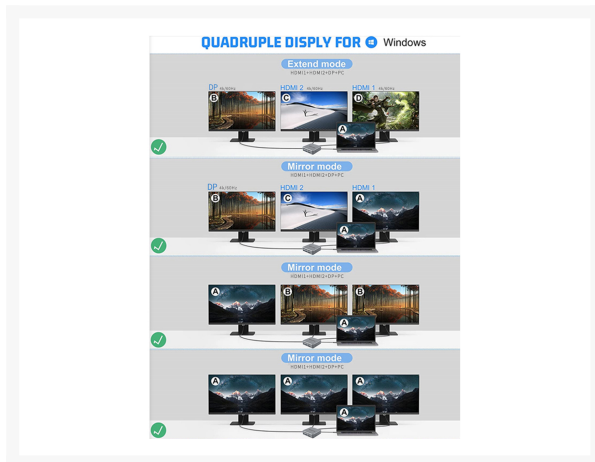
QUADRUPLE DISPLY FOR Windows

Extend mode
HDMI1+HDMI2+DP+PC

DP 4K/60Hz
B
HDMI 2 4K/60Hz
C
HDMI 1 4K/60Hz
D
A

Mirror mode
HDMI1+HDMI2+DP+PC

DP 4K/60Hz
B
HDMI 2
C
HDMI 1
A
A

Mirror mode
HDMI1+HDMI2+DP+PC

A
B
B
A

Mirror mode
HDMI1+HDMI2+DP+PC

A
A
A
A